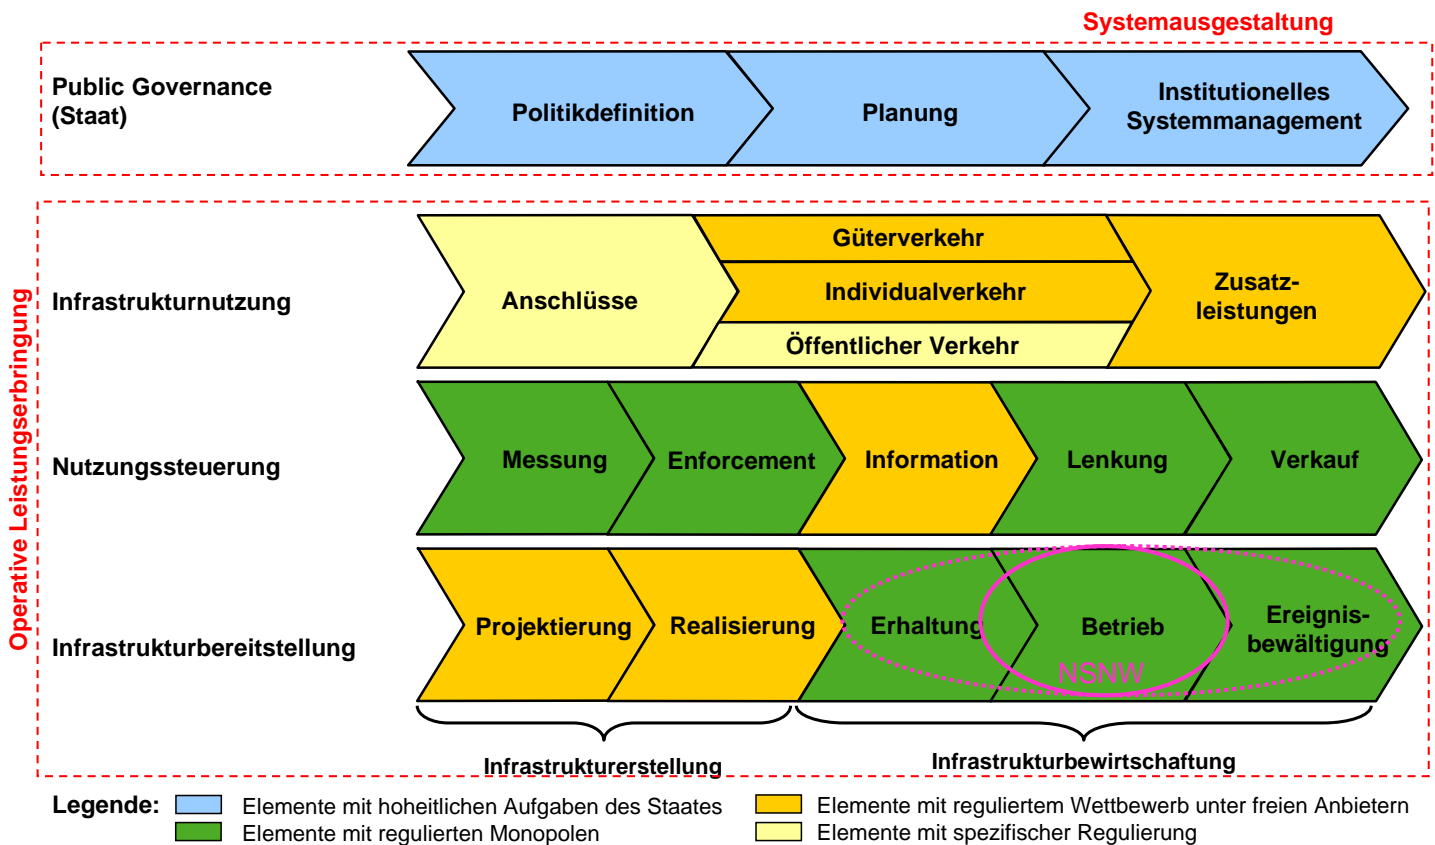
Systemausgestaltung

Public Governance (Staat)

Politikdefinition

Planung

Institutionelles Systemmanagement

Operative Leistungserbringung

Infrastrukturnutzung

Anschlüsse

Güterverkehr

Individualverkehr

Öffentlicher Verkehr

Zusatzleistungen

Nutzungssteuerung

Messung

Enforcement

Information

Lenkung

Verkauf

Infrastrukturbereitstellung

Projektierung

Realisierung

Erhaltung

Betrieb

NSNW

Ereignisbewältigung

Infrastrukturerstellung

Infrastrukturbewirtschaftung

Legende: Elemente mit hoheitlichen Aufgaben des Staates
Elemente mit regulierten Monopolen
Elemente mit reguliertem Wettbewerb unter freien Anbietern
Elemente mit spezifischer Regulierung